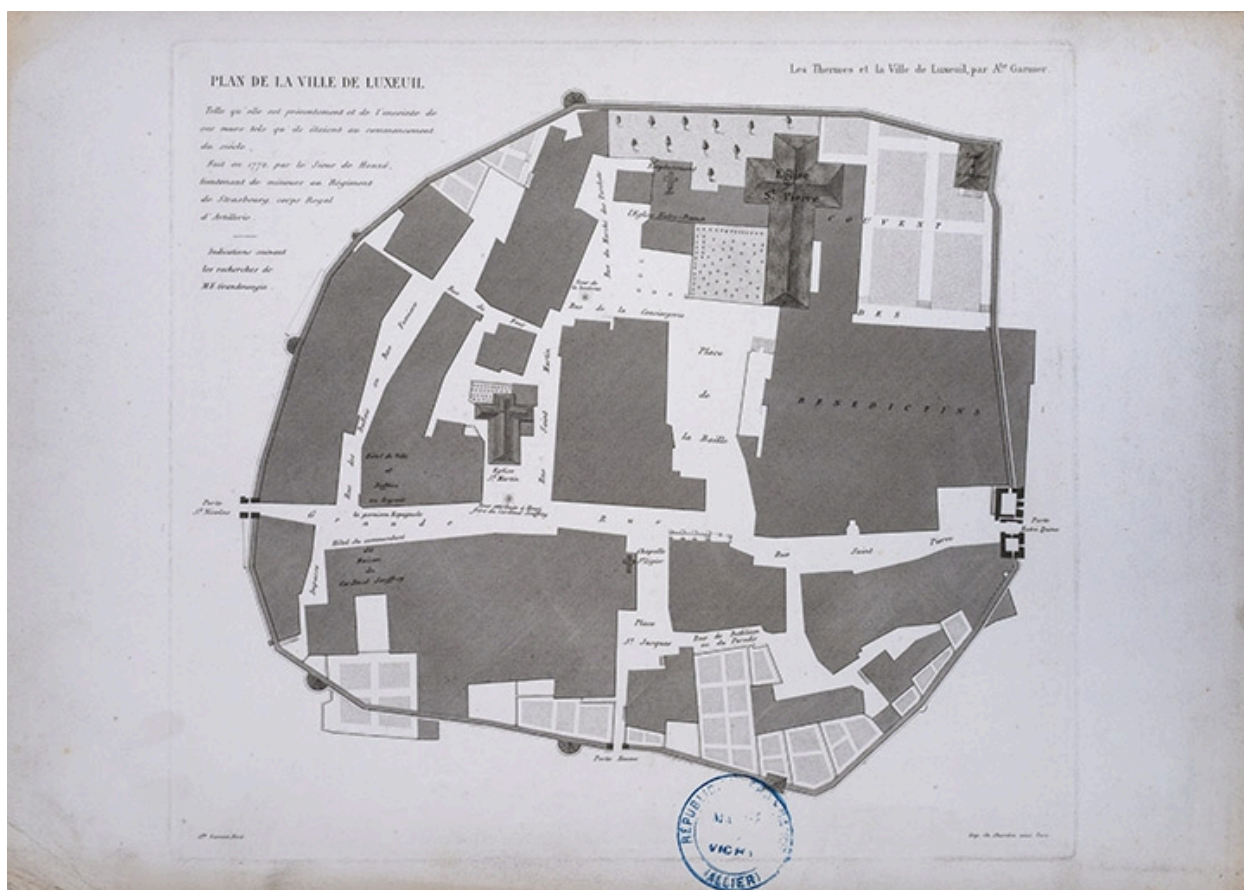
PLAN DE LA VILLE DE LUXEUIL.

Les Thermes et la Ville de Luxeuil, par Ale Garnier.

Telle qu'elle est présentement et de l'enceinte de ses murs tels qu'ils étaient au commencement du siècle. Fait en 1770 par le Sieur de Renné, lieutenant de mineurs au Régiment de Strasbourg, corps Royal d'Artillerie.

Indications suivant les recherches de Mr Grandmougin.

Église St Pierre

Église Notre-Dame

Rue du Marché des Bouchers

Rue de la Conciergerie

COUVENT DES BÉNÉDICTINS

Place de la Baille

Rue du Pont

Rue des Jardins

Rue Saint Martin

Hôtel de Ville et Prisons

Église St Martin

Porte St Nicolas

Grande Rue

Hôtel du commandant

Chapelle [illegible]

Rue Saint Pierre

Porte Notre Dame

Place St Jacques

Rue de Bethléem ou du Paradis

Porte Bassin

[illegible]

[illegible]

RÉPUBLIQUE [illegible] VICHY (ALLIER)